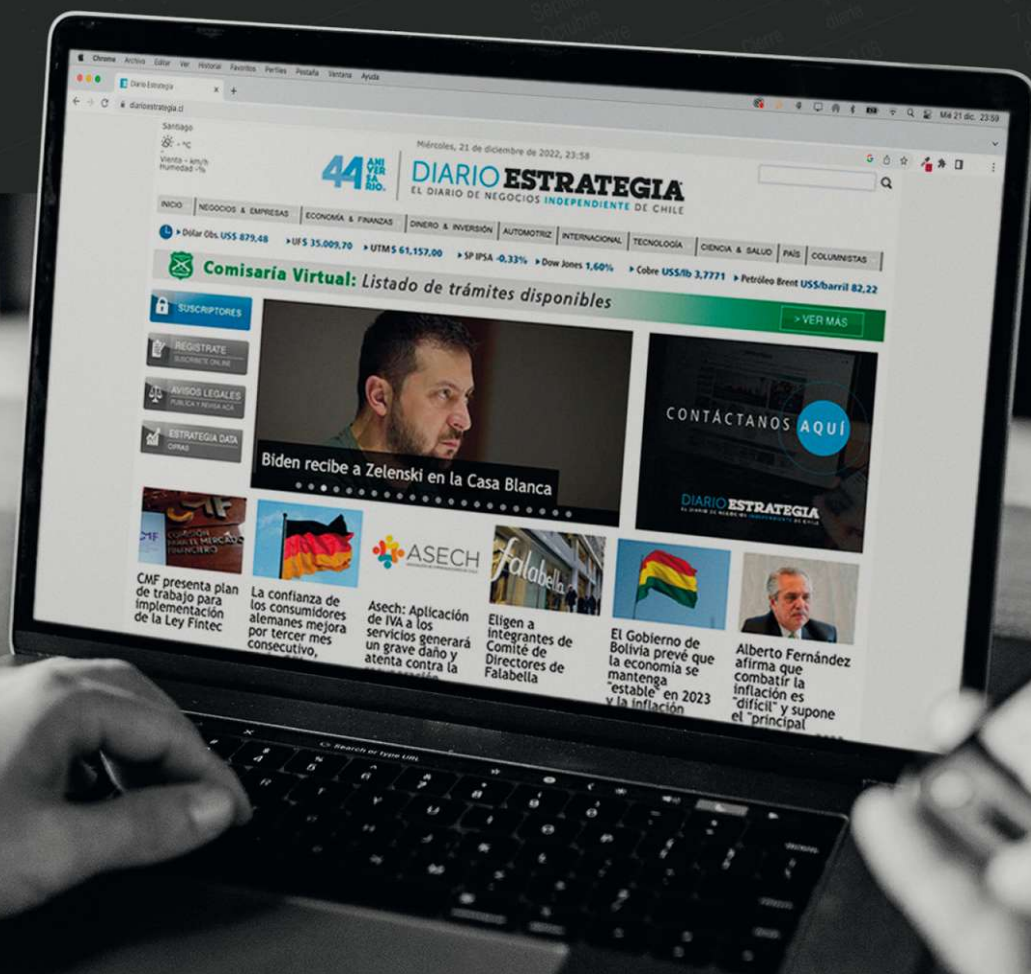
Chrome Archivo Editar Ver Historial Favoritos Perfiles Pestaña Ventana Ayuda

Diario Estrategia

diarioestrategia.cl

Mié 21 dic. 23:59

Santiago
- ºC
Viento - km/h
Humedad -%

Miércoles, 21 de diciembre de 2022, 23:58

44 ANIVERSARIO

DIARIO ESTRATEGIA
EL DIARIO DE NEGOCIOS INDEPENDIENTE DE CHILE

INICIO | NEGOCIOS & EMPRESAS | ECONOMÍA & FINANZAS | DINERO & INVERSIÓN | AUTOMOTRIZ | INTERNACIONAL | TECNOLOGÍA | CIENCIA & SALUD | PAÍS | COLUMNISTAS

Dólar Obs. US$ 879,48 ▸UF$ 35.009,70 ▸UTM$ 61.157,00 ▸SP IPSA -0,33% ▸Dow Jones 1,60% ▸Cobre US$/lb 3,7771 ▸Petróleo Brent US$/barril 82,22

Comisaría Virtual: Listado de trámites disponibles
> VER MÁS

SUSCRIPTORES

REGÍSTRATE
SUSCRÍBETE ONLINE

AVISOS LEGALES
PUBLICA Y REVISA ACÁ

ESTRATEGIA DATA
CIFRAS

Biden recibe a Zelenski en la Casa Blanca

CONTÁCTANOS AQUÍ

DIARIO ESTRATEGIA
EL DIARIO DE NEGOCIOS INDEPENDIENTE DE CHILE

CMF presenta plan de trabajo para implementación de la Ley Fintec

La confianza de los consumidores alemanes mejora por tercer mes consecutivo,

ASECH
Asech: Aplicación de IVA a los servicios generará un grave daño y atenta contra la

Eligen a integrantes de Comité de Directores de Falabella

El Gobierno de Bolivia prevé que la economía se mantenga "estable" en 2023 y la inflación

Alberto Fernández afirma que combatir la inflación es "difícil" y supone el "principal